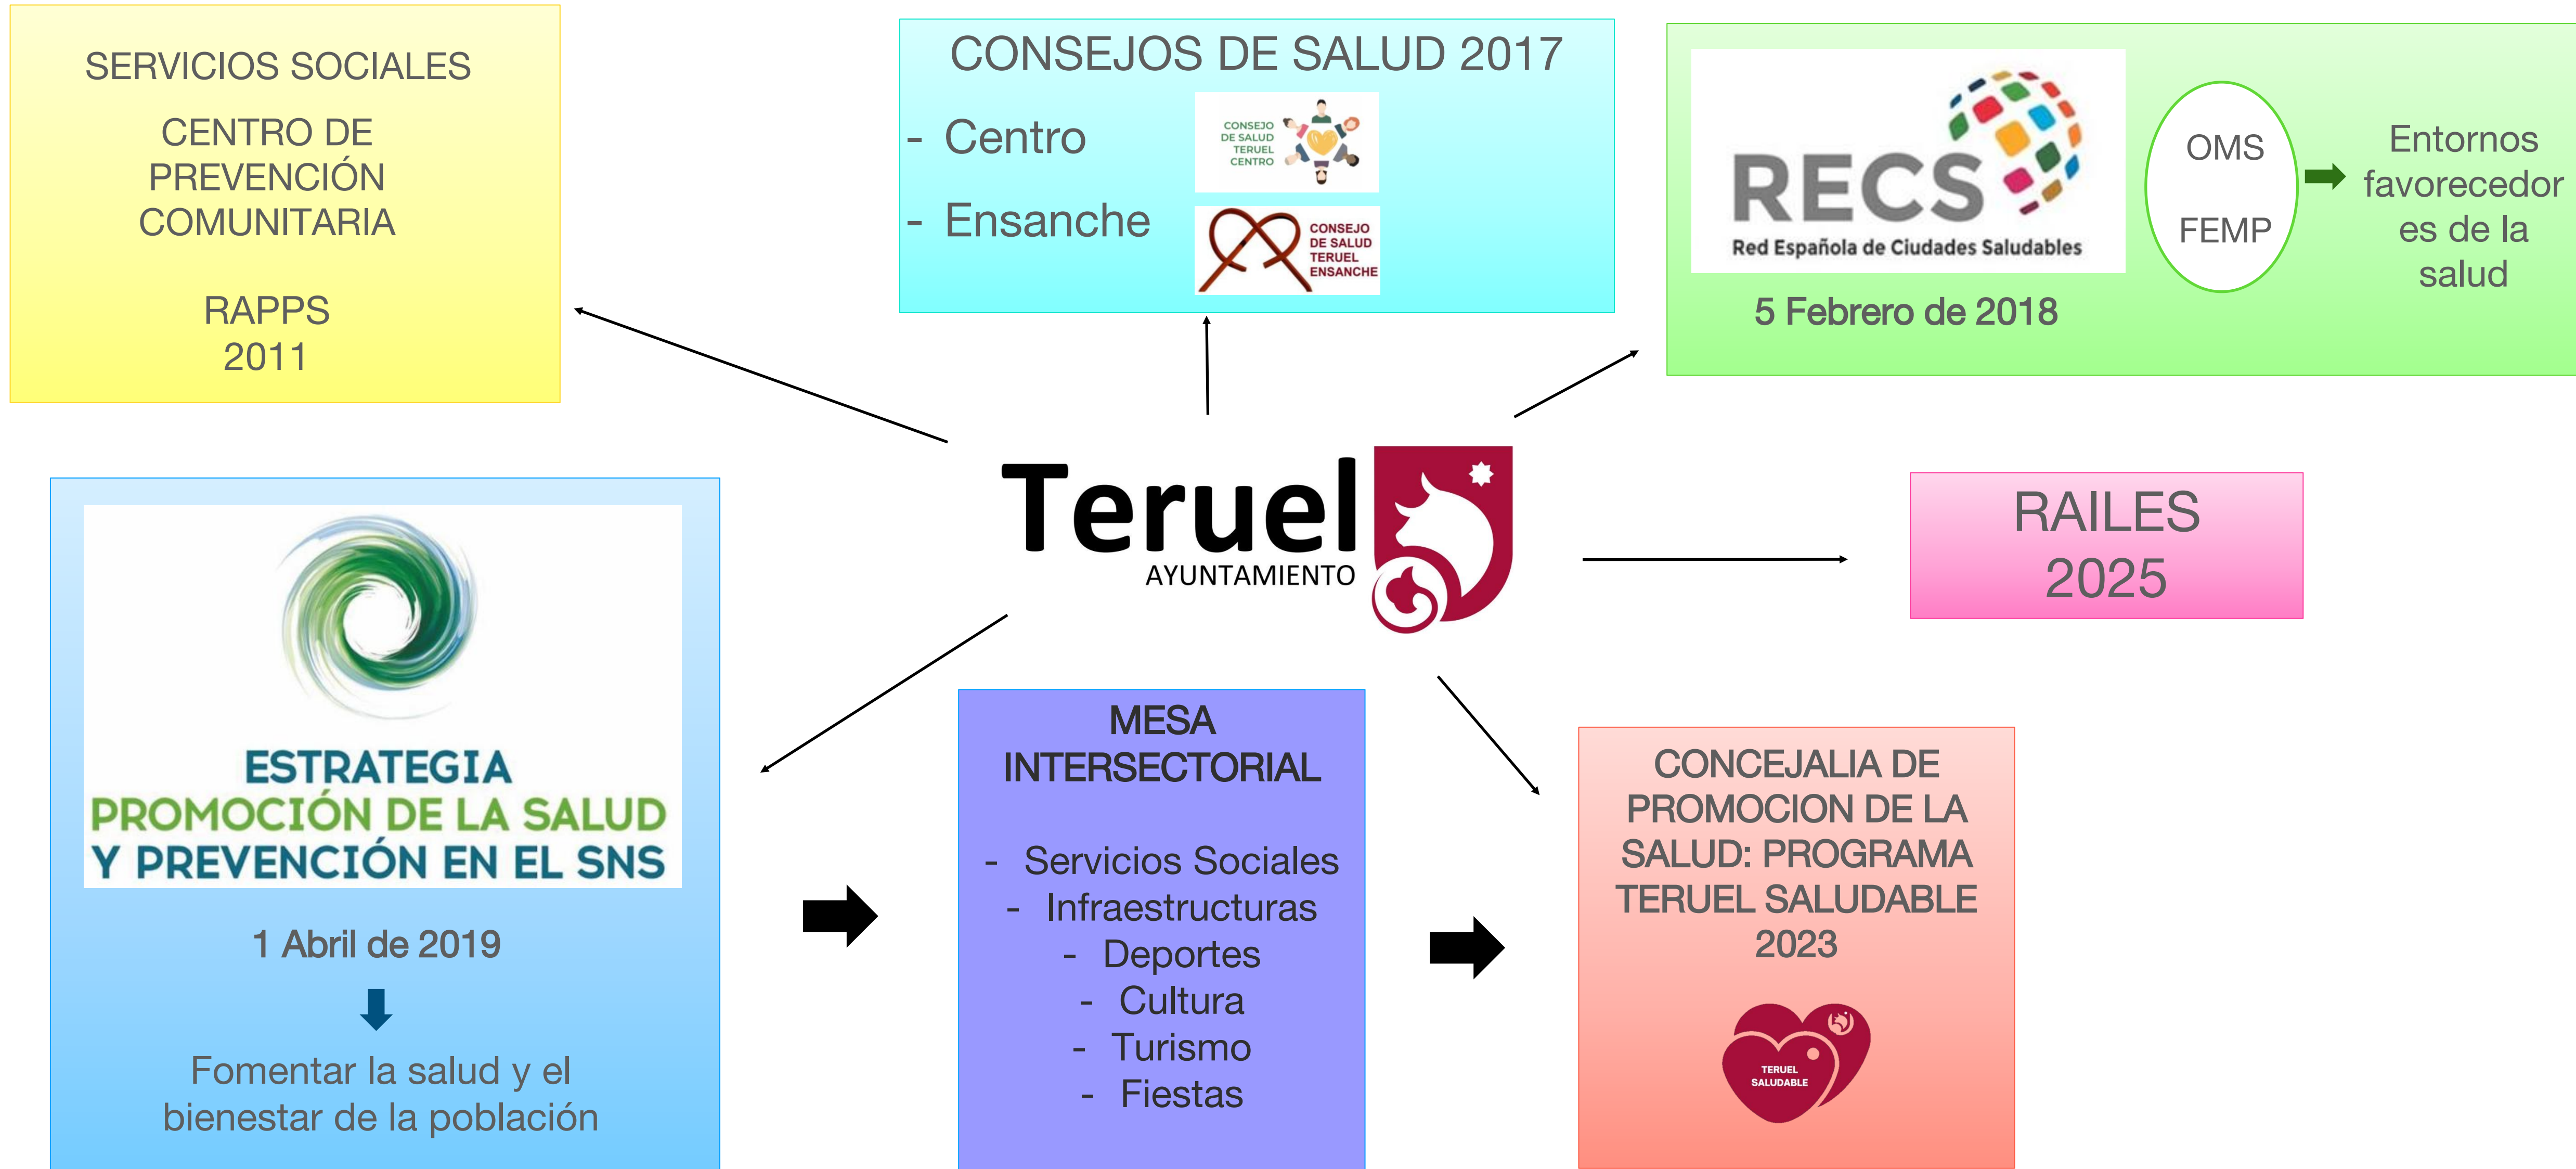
SERVICIOS SOCIALES

CENTRO DE PREVENCIÓN COMUNITARIA

RAPPS
2011

CONSEJOS DE SALUD 2017

- Centro
CONSEJO DE SALUD TERUEL CENTRO

- Ensanche
CONSEJO DE SALUD TERUEL ENSANCHE

RECS
Red Española de Ciudades Saludables

5 Febrero de 2018

OMS
FEMP

Entornos favorecedores de la salud

Teruel
AYUNTAMIENTO

RAILES
2025

ESTRATEGIA
PROMOCIÓN DE LA SALUD
Y PREVENCIÓN EN EL SNS

1 Abril de 2019

Fomentar la salud y el bienestar de la población

MESA INTERSECTORIAL

- Servicios Sociales
- Infraestructuras
- Deportes
- Cultura
- Turismo
- Fiestas

CONCEJALIA DE PROMOCION DE LA SALUD: PROGRAMA TERUEL SALUDABLE 2023

TERUEL SALUDABLE